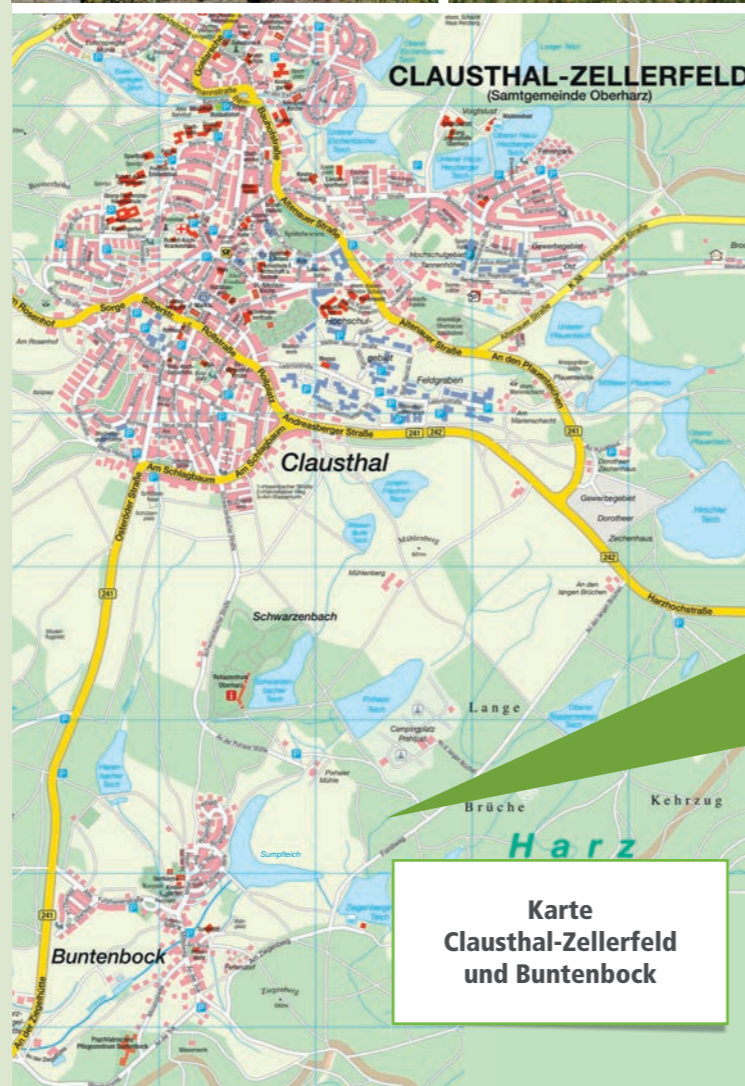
CLAUSTHAL-ZELLERFELD
(Samtgemeinde Oberharz)

Clausthal

Feldgraben

Andreasberger Straße

Altenauer Straße

An den Pfauenteichen

Am Schlagbaum

Osteroder Straße

Sorge

Rollstraße

Gewerbegebiet

Dorotheer

Zechenhaus

Herzhochstraße

Mühlenberg

Schwarzenbach

Lange

Brüche

Kehrzug

Harz

Sumpfteich

Buntenbock

An der Ziegelhütte

241

242

Karte
Clausthal-Zellerfeld
und Buntenbock